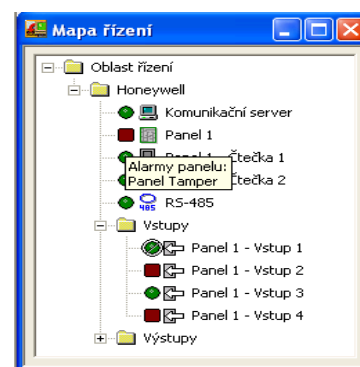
Mapa řízení

Oblast řízení
Honeywell
Komunikační server
Panel 1
Panel 1 - Čtečka 1
Alarmy panelu:
Panel Tamper
Čtečka 2
485
RS-485
Vstupy
Panel 1 - Vstup 1
Panel 1 - Vstup 2
Panel 1 - Vstup 3
Panel 1 - Vstup 4
Výstupy